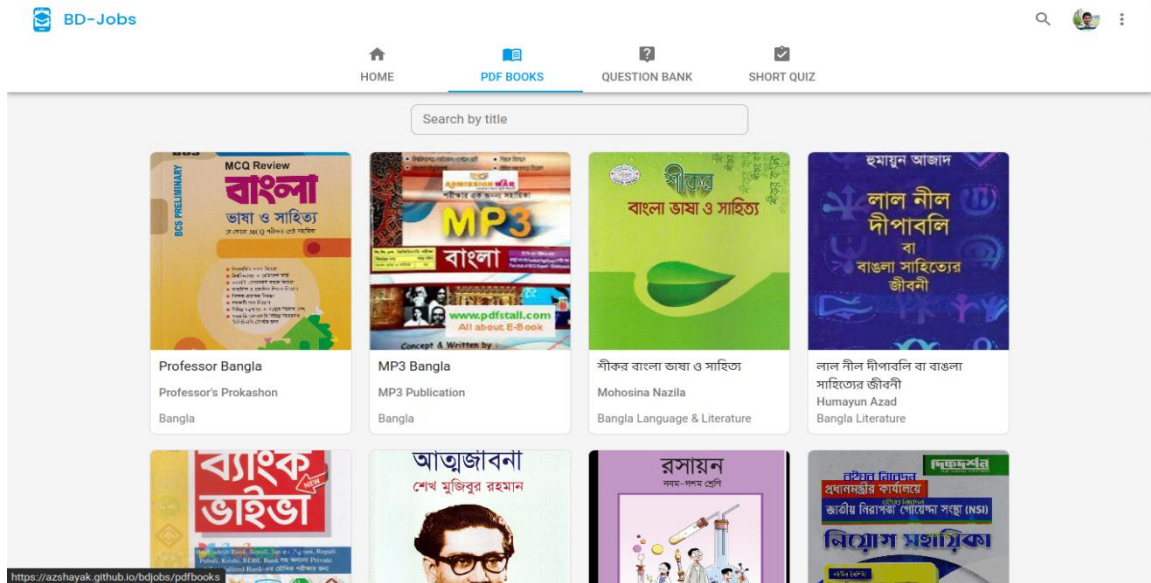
BD-Jobs

HOME
PDF BOOKS
QUESTION BANK
SHORT QUIZ

Search by title

BCS PRELIMINARY
MCQ Review
বাংলা
ভাষা ও সাহিত্য

Professor Bangla
Professor's Prokashon
Bangla

MP3
বাংলা
www.pdfstall.com
All about E-Book
Concept & Written by

MP3 Bangla
MP3 Publication
Bangla

শীকর
বাংলা ভাষা ও সাহিত্য

শীকর বাংলা ভাষা ও সাহিত্য
Mohosina Nazila
Bangla Language & Literature

হুমায়ুন আজাদ
লাল নীল দীপাবলি বা বাঙলা সাহিত্যের জীবনী

লাল নীল দীপাবলি বা বাঙলা সাহিত্যের জীবনী
Humayun Azad
Bangla Literature

ব্যাংক ভাইভা
NEW

আত্মজীবনী
শেখ মুজিবুর রহমান

রসায়ন
নবম-দশম শ্রেণি

দিকদর্শন
প্রধানমন্ত্রীর কার্যালয়ে
জাতীয় নিরাপত্তা গোয়েন্দা সংস্থা (NSI)
নিয়োগ সহায়িকা

https://azshayak.github.io/bdjobs/pdfbooks